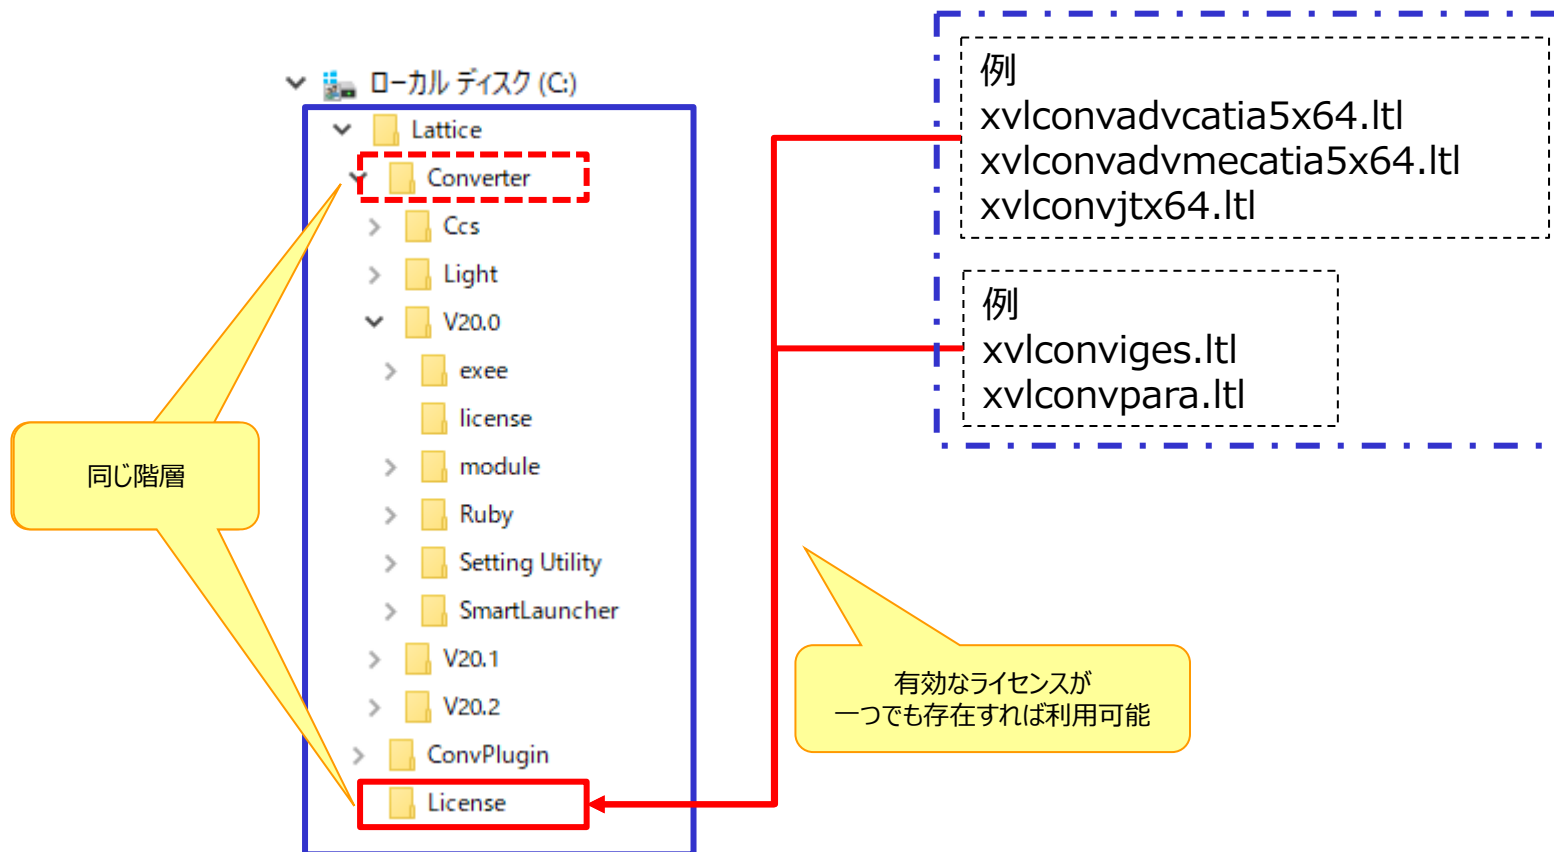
ローカル ディスク (C:)
Lattice
Converter
Ccs
Light
V20.0
exee
license
module
Ruby
Setting Utility
SmartLauncher
V20.1
V20.2
ConvPlugin
License

同じ階層

例
xvlconvadvcatia5x64.ltl
xvlconvadvmecatia5x64.ltl
xvlconvjtx64.ltl

例
xvlconviges.ltl
xvlconvpara.ltl

有効なライセンスが
一つでも存在すれば利用可能